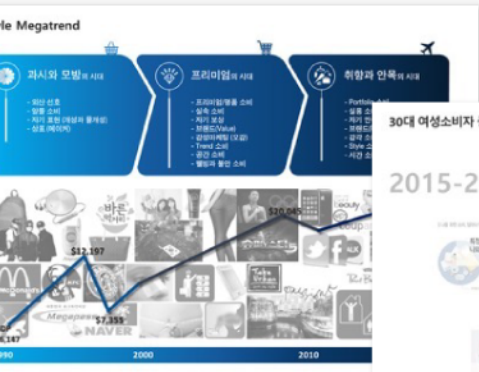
le Megatrend

과시와 모방의 시대
- 외산 선호
- 명품 소비
- 자기 표현 (개성과 몰개성)
- 상표 (메이커)

프리미엄의 시대
- 프리미엄/명품 소비
- 실속 소비
- 자기 보상
- 브랜드(Value)
- 감성마케팅 (오감)
- Trend 소비
- 공간 소비
- 웰빙과 힐링 소비

취향과 안목의 시대
- Portfolio
- 실용 소
- 자기 만
- 브랜드
- 스토리
- Style 소
- 시간 소

30대 여성소비자

2015-2

$12,197
$7,355
$20,045
.147
바른
Megabox
NAVER
Take Urban
990
2000
2010